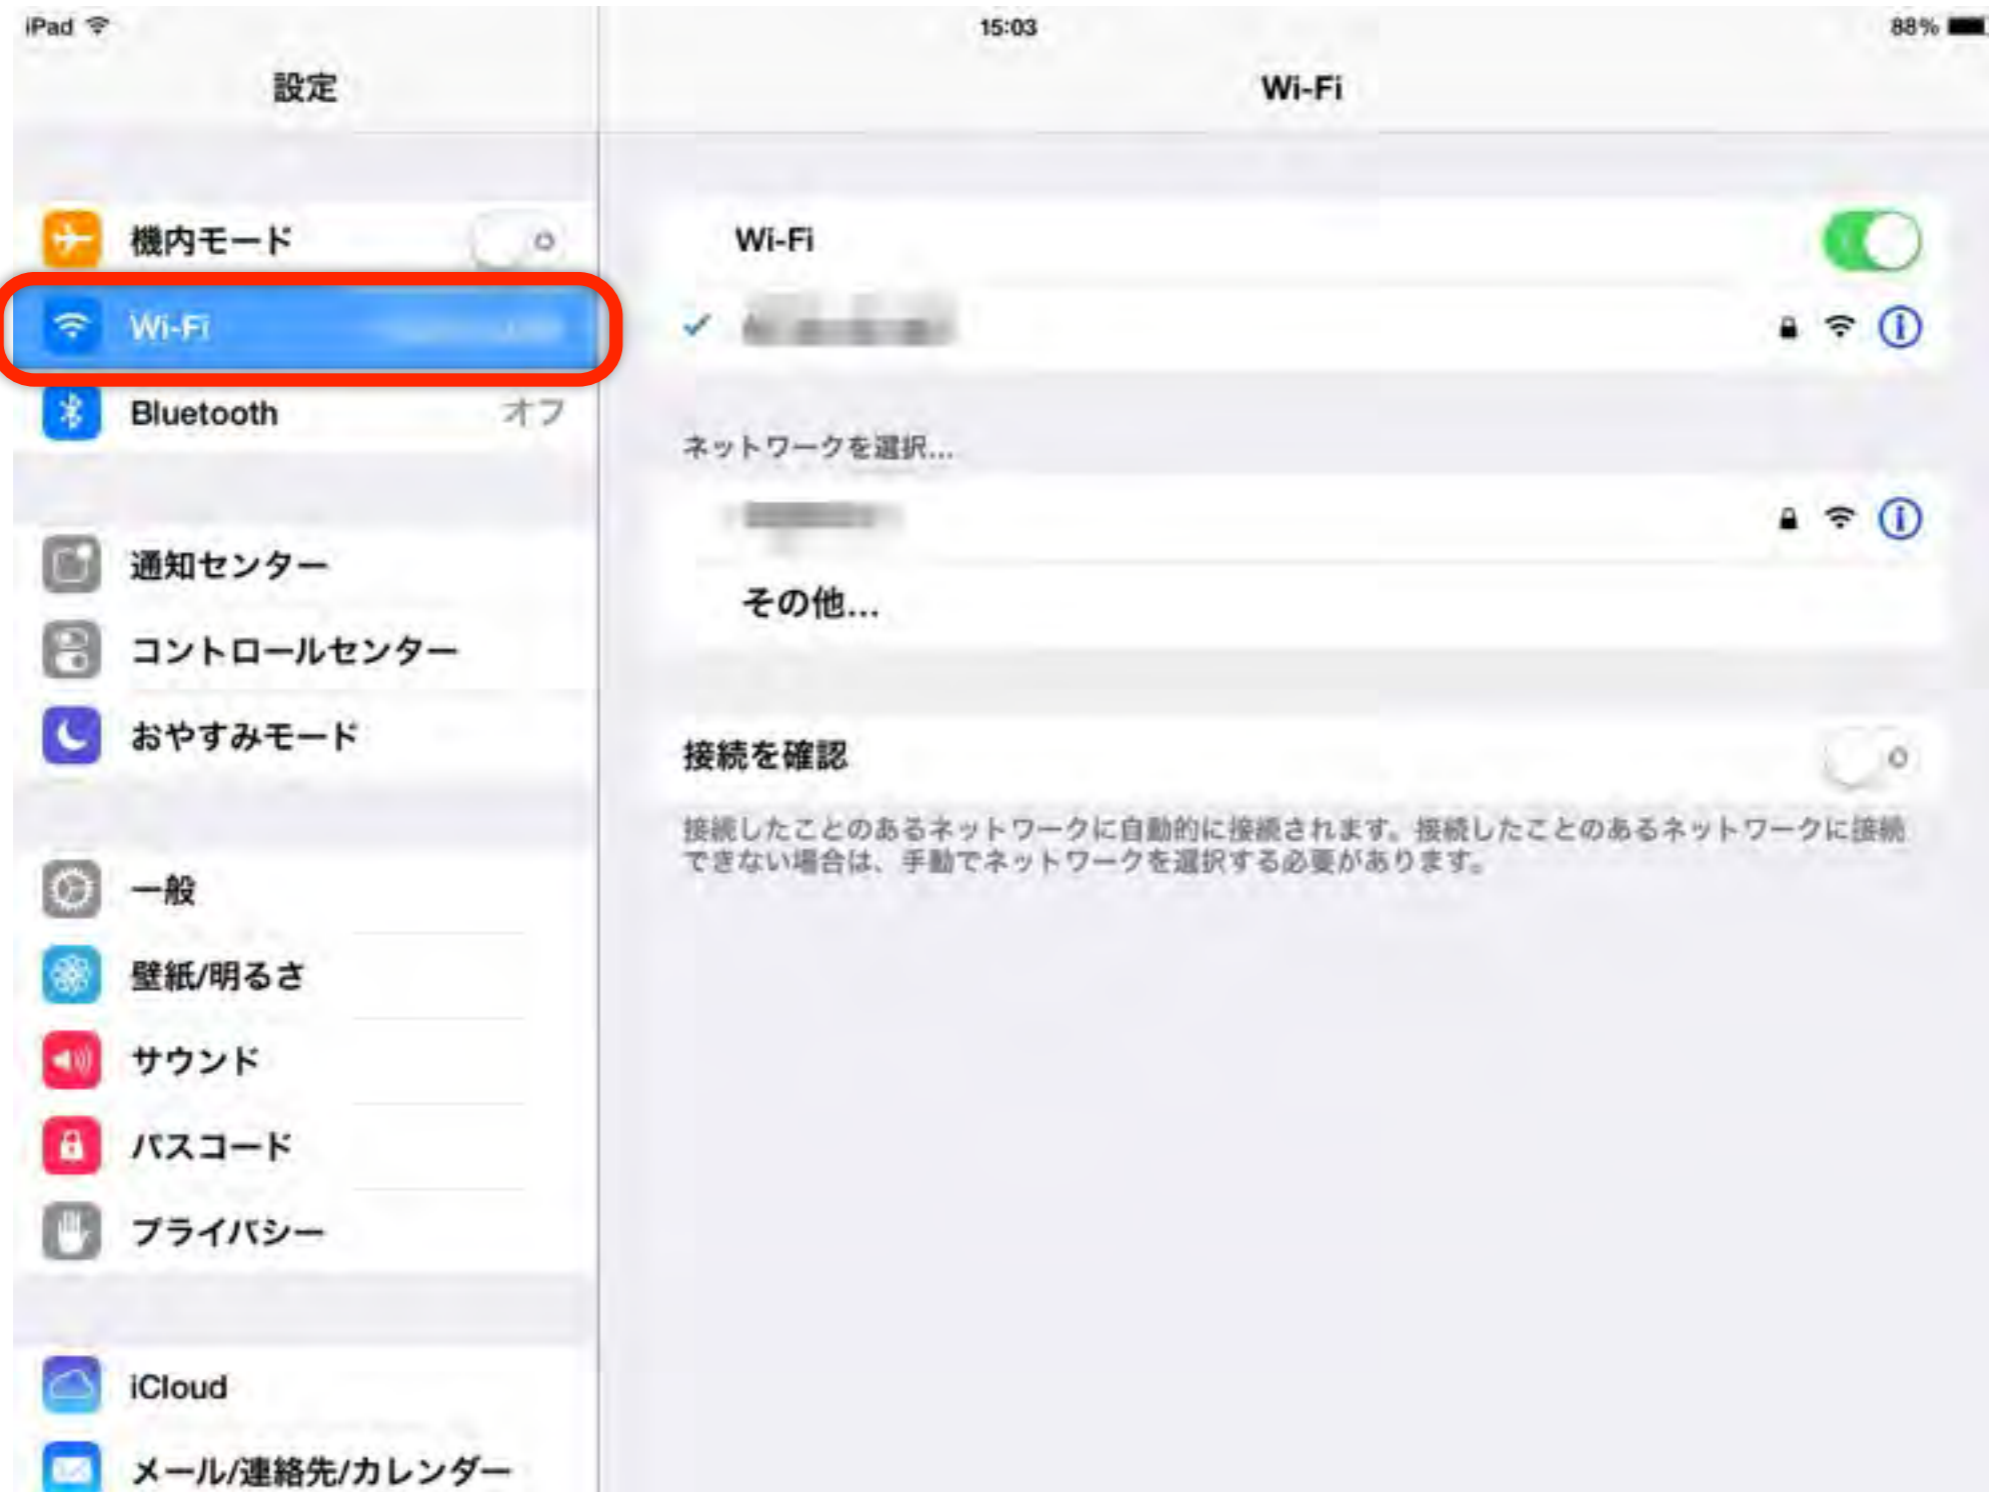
iPad 15:03 88%

設定

機内モード

Wi-Fi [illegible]

Bluetooth オフ

通知センター

コントロールセンター

おやすみモード

一般

壁紙/明るさ

サウンド

パスコード

プライバシー

iCloud

メール/連絡先/カレンダー

Wi-Fi

Wi-Fi

✓ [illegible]

ネットワークを選択...

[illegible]

その他...

接続を確認

接続したことのあるネットワークに自動的に接続されます。接続したことのあるネットワークに接続できない場合は、手動でネットワークを選択する必要があります。